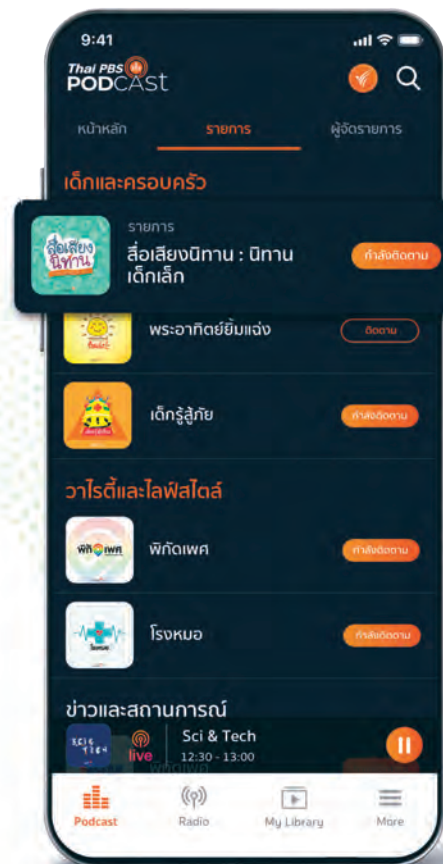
9:41

Thai PBS PODCAST

หน้าหลัก

รายการ

ผู้จัดรายการ

เด็กและครอบครัว

สื่อเสียงนิทาน

รายการ

สื่อเสียงนิทาน : นิทานเด็กเล็ก

กำลังติดตาม

พระอาทิตย์ยิ้มแฉ่ง

ติดตาม

เด็กรู้สู้ภัย

กำลังติดตาม

วาไรตี้และไลฟ์สไตล์

พิกัดเพศ

พิกัดเพศ

กำลังติดตาม

โรงหมอ

กำลังติดตาม

ข่าวและสถานการณ์

live

Sci & Tech

12:30 - 13:00

Podcast

Radio

My Library

More